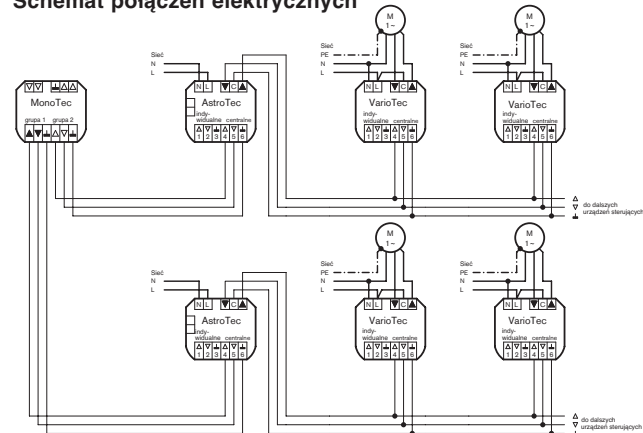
Schemat połączeń elektrycznych

MonoTec
grupa 1 grupa 2

Sieć
N
L

AstroTec
indywidualne centralne
1 2 3 4 5 6

M
1~

Sieć
PE
N
L

VarioTec
indywidualne centralne
1 2 3 4 5 6

M
1~

Sieć
PE
N
L

VarioTec
indywidualne centralne
1 2 3 4 5 6

do dalszych urządzeń sterujących

Sieć
N
L

AstroTec
indywidualne centralne
1 2 3 4 5 6

M
1~

Sieć
PE
N
L

VarioTec
indywidualne centralne
1 2 3 4 5 6

M
1~

Sieć
PE
N
L

VarioTec
indywidualne centralne
1 2 3 4 5 6

do dalszych urządzeń sterujących